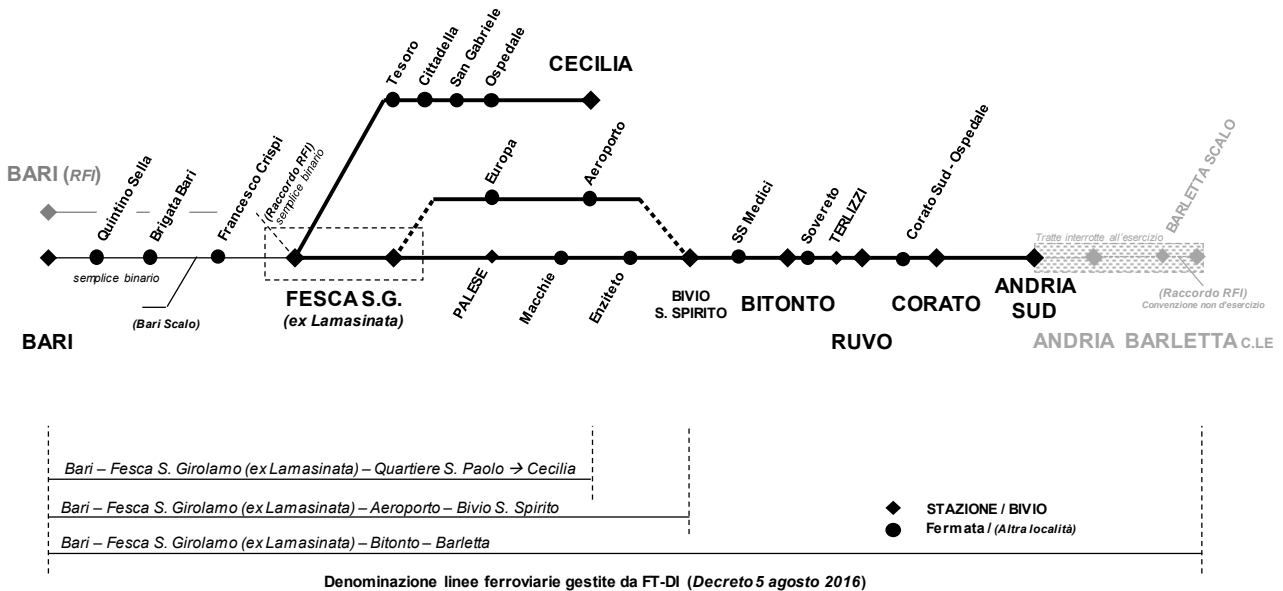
Tesoro
Cittadella
San Gabriele
Ospedale
CECILIA

BARI (RFI)
Quintino Sella
Brigata Bari
Francesco Crispi
(Raccordo RFI) semplice binario
Europa
Aeroporto
SS Medici
Sovereto
TERLIZZI
Corato Sud - Ospedale
BARLETTA SCALO
Tratte interrotte all'esercizio

semplice binario
(Bari Scalo)
FESCA S.G.
(ex Lamasinata)
PALESE
Macchie
Enziteto
BIVIO S. SPIRITO
BITONTO
CORATO
ANDRIA SUD
(Raccordo RFI)
Convenzione non d'esercizio

BARI
RUVO
ANDRIA BARLETTA C.LE

Bari – Fesca S. Girolamo (ex Lamasinata) – Quartiere S. Paolo → Cecilia
Bari – Fesca S. Girolamo (ex Lamasinata) – Aeroporto – Bivio S. Spirito
Bari – Fesca S. Girolamo (ex Lamasinata) – Bitonto – Barletta

STAZIONE / BIVIO
Fermata / (Altra località)

Denominazione linee ferroviarie gestite da FT-DI (Decreto 5 agosto 2016)